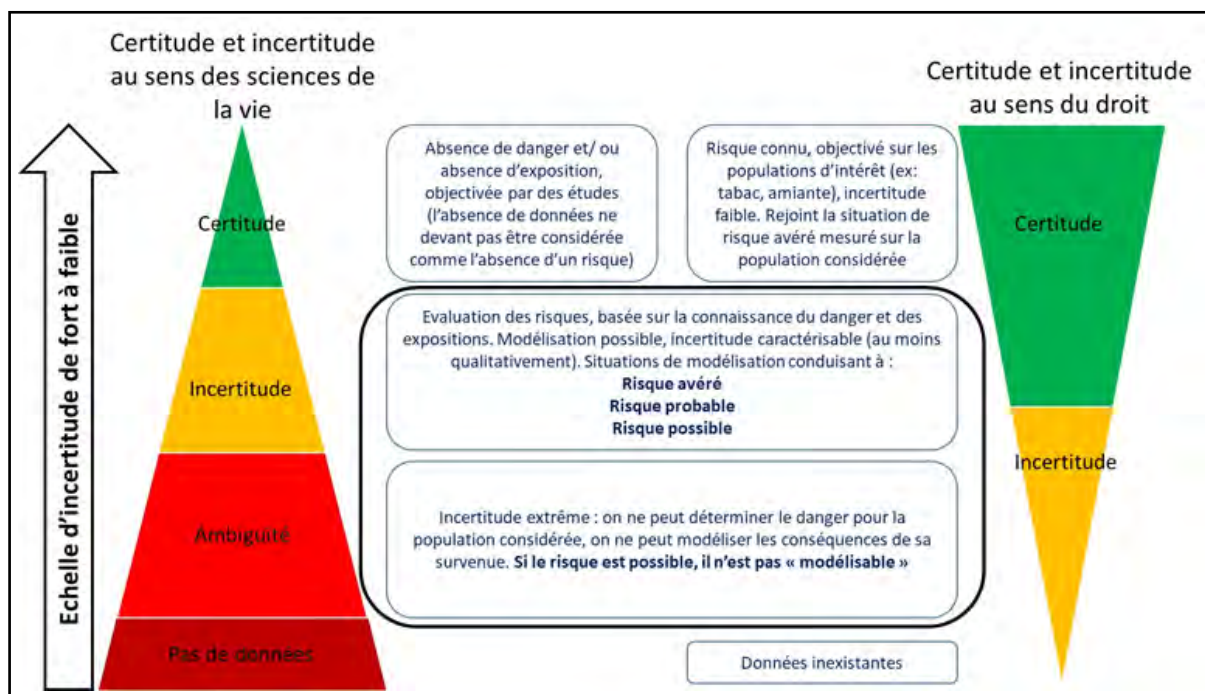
Echelle d'incertitude de fort à faible

Certitude et incertitude au sens des sciences de la vie

Certitude

Incertitude

Ambiguïté

Pas de données

Absence de danger et/ ou absence d'exposition, objectivée par des études (l'absence de données ne devant pas être considérée comme l'absence d'un risque)

Risque connu, objectivé sur les populations d'intérêt (ex: tabac, amiante), incertitude faible. Rejoint la situation de risque avéré mesuré sur la population considérée

Evaluation des risques, basée sur la connaissance du danger et des expositions. Modélisation possible, incertitude caractérisable (au moins qualitativement). Situations de modélisation conduisant à :
Risque avéré
Risque probable
Risque possible

Incertitude extrême : on ne peut déterminer le danger pour la population considérée, on ne peut modéliser les conséquences de sa survenue. Si le risque est possible, il n'est pas « modélisable »

Données inexistantes

Certitude et incertitude au sens du droit

Certitude

Incertitude